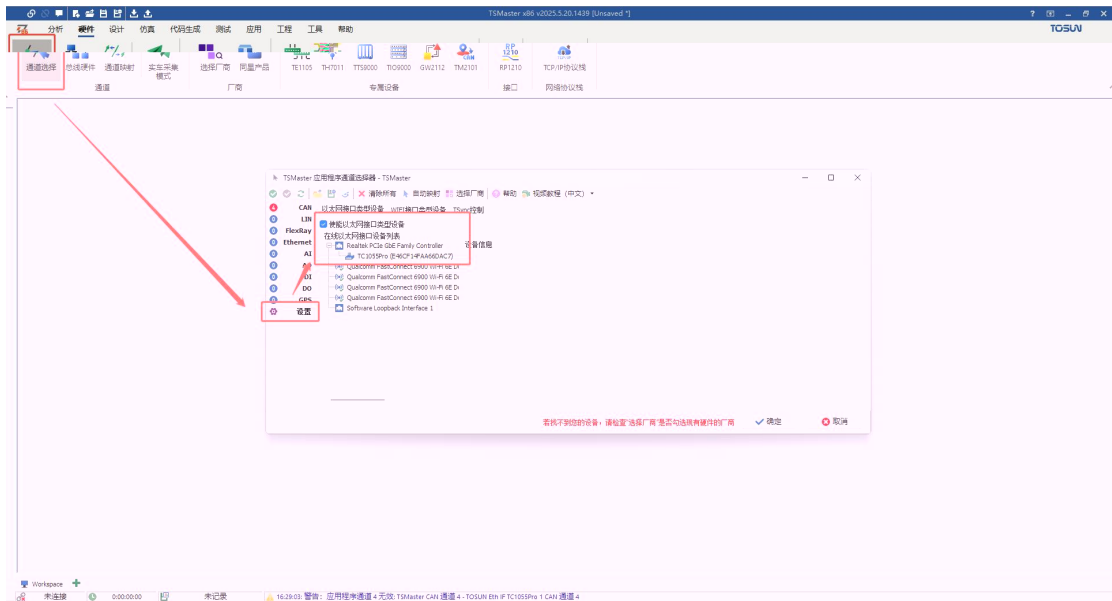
TSMaster x86 v2025.5.20.1439 [Unsaved *]

分析 硬件 设计 仿真 代码生成 测试 应用 工程 工具 帮助

TOSUN

通道选择 总线硬件 通道映射 实车采集模式
通道
选择厂商 同星产品
厂商
TE1105 TH7011 TTS8000 TIO9000 GW2112 TM2101
专用设备
RP1210
接口
TCP/IP协议栈
网络协议栈

TSMaster 应用程序通道选择器 - TSMaster

清除所有 自动映射 选择厂商 帮助 视频教程（中文）

CAN
LIN
FlexRay
Ethernet
AI
AO
DI
DO
GPS
设置

以太网接口类型设备 WIFI接口类型设备 TSync控制

使能以太网接口类型设备
在线以太网接口设备列表
Realtek PCIe GbE Family Controller
TC1055Pro (E46CF14FAA66DAC7)
设备信息
Qualcomm FastConnect 6900 Wi-Fi 6E D
Qualcomm FastConnect 6900 Wi-Fi 6E D
Qualcomm FastConnect 6900 Wi-Fi 6E D
Qualcomm FastConnect 6900 Wi-Fi 6E D
Software Loopback Interface 1

若找不到您的设备，请检查"选择厂商"是否勾选拥有硬件的厂商
确定
取消

Workspace
未连接 0:00:00:00 未记录 16:29:03: 警告: 应用程序通道 4 无效: TSMaster CAN 通道 4 - TOSUN Eth IF TC1055Pro 1 CAN 通道 4